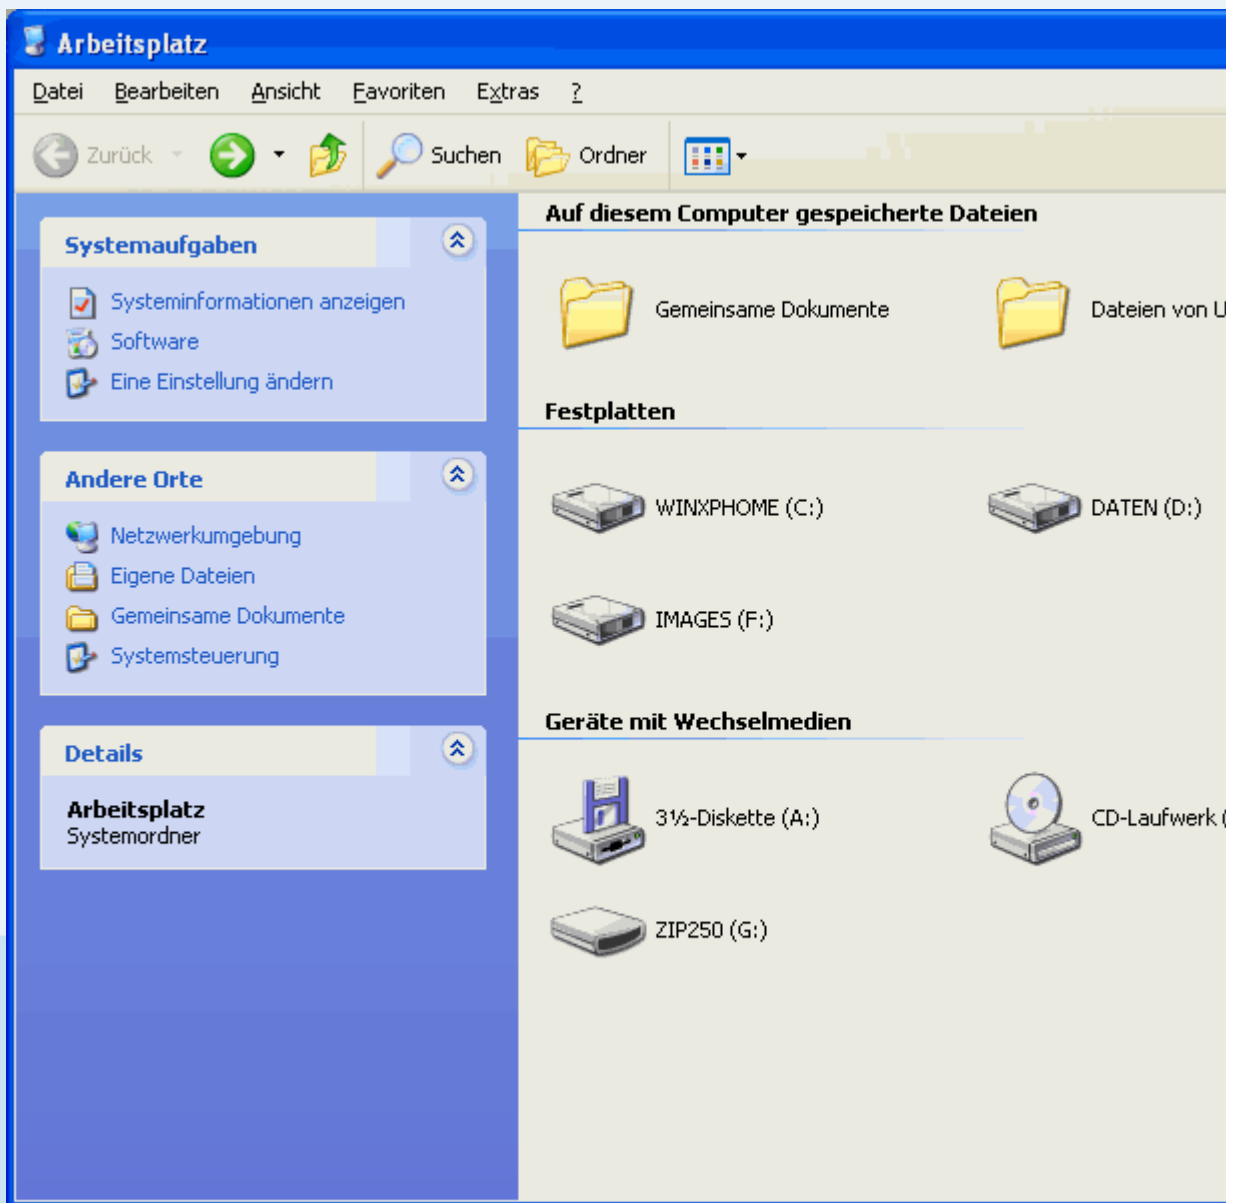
Arbeitsplatz

Datei Bearbeiten Ansicht Favoriten Extras ?

Zurück Suchen Ordner

Systemaufgaben

Systeminformationen anzeigen
Software
Eine Einstellung ändern

Andere Orte

Netzwerkumgebung
Eigene Dateien
Gemeinsame Dokumente
Systemsteuerung

Details

Arbeitsplatz
Systemordner

Auf diesem Computer gespeicherte Dateien

Gemeinsame Dokumente
Dateien von U

Festplatten

WINXPHOME (C:)
DATEN (D:)
IMAGES (F:)

Geräte mit Wechselmedien

3½-Diskette (A:)
CD-Laufwerk (
ZIP250 (G:)